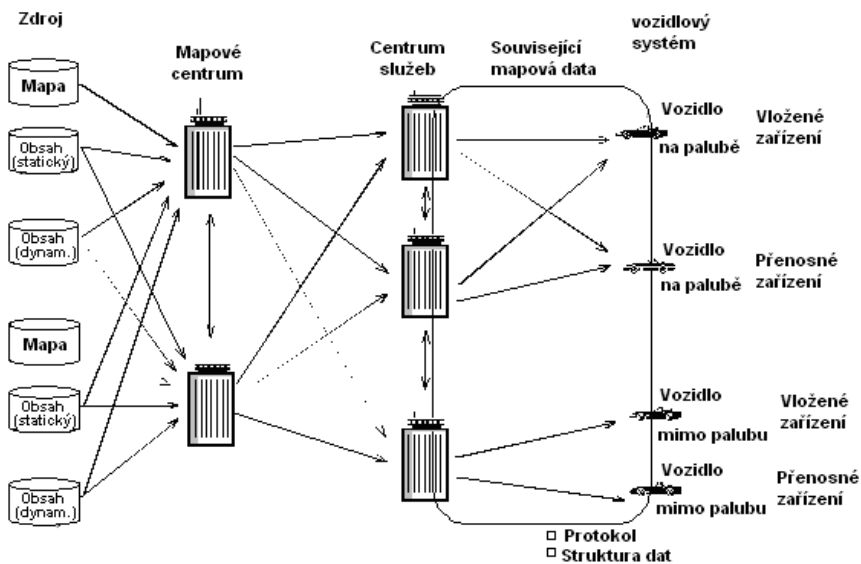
Zdroj

Mapové centrum

Centrum služeb

Související mapová data

vozidlový systém

Mapa

Obsah (statický)

Obsah (dynam.)

Mapa

Obsah (statický)

Obsah (dynam.)

Vozidlo na palubě

Vložené zařízení

Vozidlo na palubě

Přenosné zařízení

Vozidlo mimo palubu

Vložené zařízení

Vozidlo mimo palubu

Přenosné zařízení

□ Protokol
□ Struktura dat